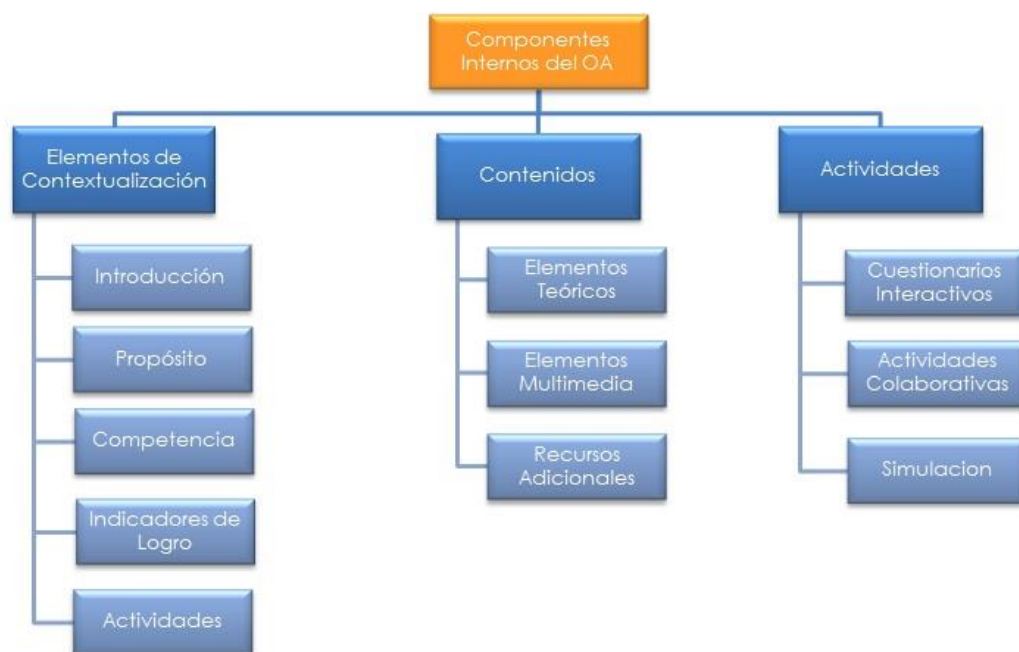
Componentes Internos del OA

Elementos de Contextualización

Introducción

Propósito

Competencia

Indicadores de Logro

Actividades

Contenidos

Elementos Teóricos

Elementos Multimedia

Recursos Adicionales

Actividades

Cuestionarios Interactivos

Actividades Colaborativas

Simulacion